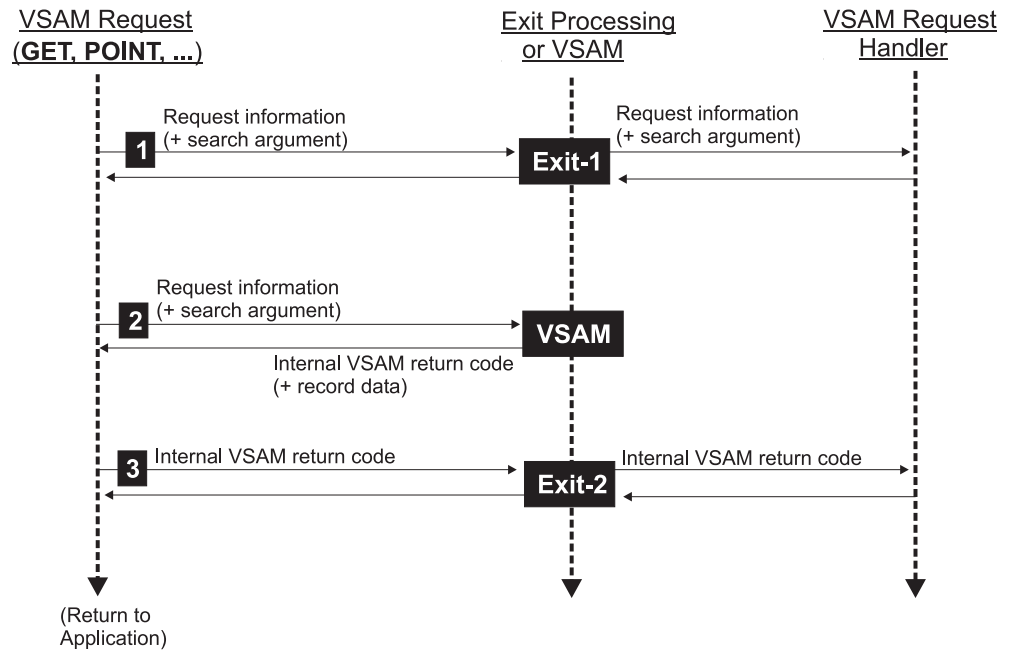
VSAM Request
(GET, POINT, ...)

Exit Processing
or VSAM

VSAM Request
Handler

Request information
(+ search argument)

1

Exit-1

Request information
(+ search argument)

Request information
(+ search argument)

2

VSAM

Internal VSAM return code
(+ record data)

3

Internal VSAM return code

Exit-2

Internal VSAM return code

(Return to
Application)